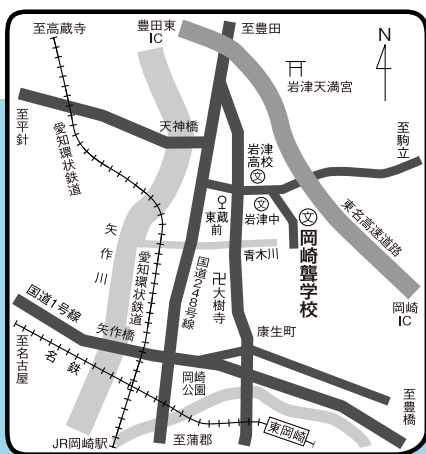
至高蔵寺
豊田東IC
至豊田
N
岩津天満宮
至平針
愛知環状鉄道
天神橋
至駒立
岩津高校
東名高速道路
東蔵前
岩津中
岡崎聾学校
矢作川
青木川
愛知環状鉄道
国道248号線
大樹寺
岡崎IC
国道1号線
矢作橋
康生町
至名古屋
名鉄
岡崎公園
至豊橋
JR岡崎駅
至蒲郡
東岡崎